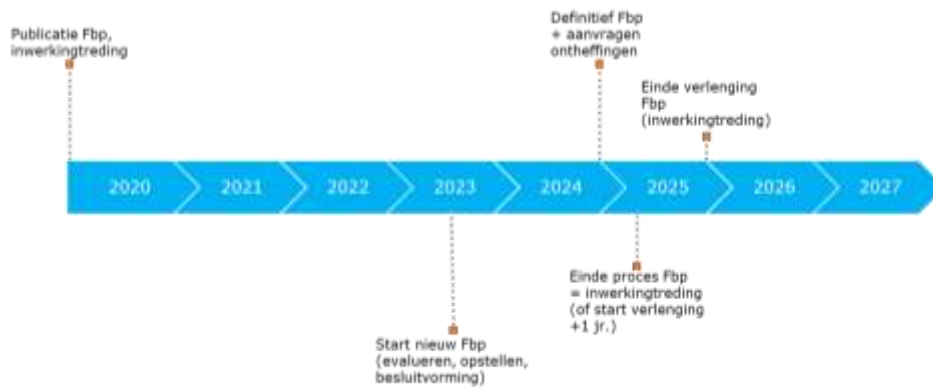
Publicatie Fbp, inwerkingtreding

Definitief Fbp + aanvragen ontheffingen

Einde verlenging Fbp (inwerkingtreding)

2020 2021 2022 2023 2024 2025 2026 2027

Einde proces Fbp = inwerkingtreding (of start verlenging +1 jr.)

Start nieuw Fbp (evalueren, opstellen, besluitvorming)